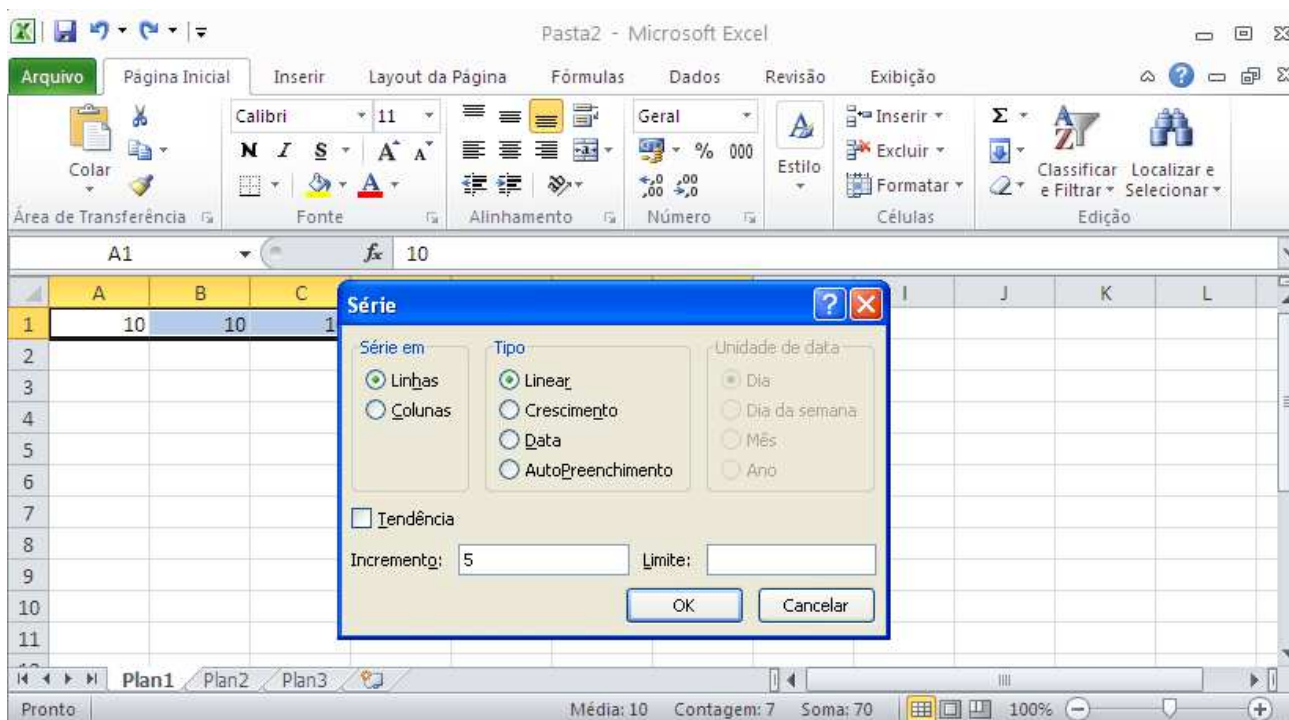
Pasta2 - Microsoft Excel

Arquivo | Página Inicial | Inserir | Layout da Página | Fórmulas | Dados | Revisão | Exibição

Colar
Área de Transferência

Calibri 11
N I S A A
Fonte

Alinhamento

Geral
% 000
Número

Estilo

Inserir
Excluir
Formatar
Células

Classificar e Filtrar
Localizar e Selecionar
Edição

A1 $f_x$ 10

| | A | B | C | | | | | I | J | K | L |
|---|---|---|---|---|---|---|---|---|---|---|---|
| 1 | 10 | 10 | 1 | | | | | | | | |
| 2 | | | | | | | | | | | |
| 3 | | | | | | | | | | | |
| 4 | | | | | | | | | | | |
| 5 | | | | | | | | | | | |
| 6 | | | | | | | | | | | |
| 7 | | | | | | | | | | | |
| 8 | | | | | | | | | | | |
| 9 | | | | | | | | | | | |
| 10 | | | | | | | | | | | |
| 11 | | | | | | | | | | | |

Série

Série em
Linhas
Colunas

Tipo
Linear
Crescimento
Data
AutoPreenchimento

Unidade de data
Dia
Dia da semana
Mês
Ano

Tendência

Incremento: 5
Limite:

OK
Cancelar

Plan1 Plan2 Plan3

Pronto
Média: 10 Contagem: 7 Soma: 70
100%